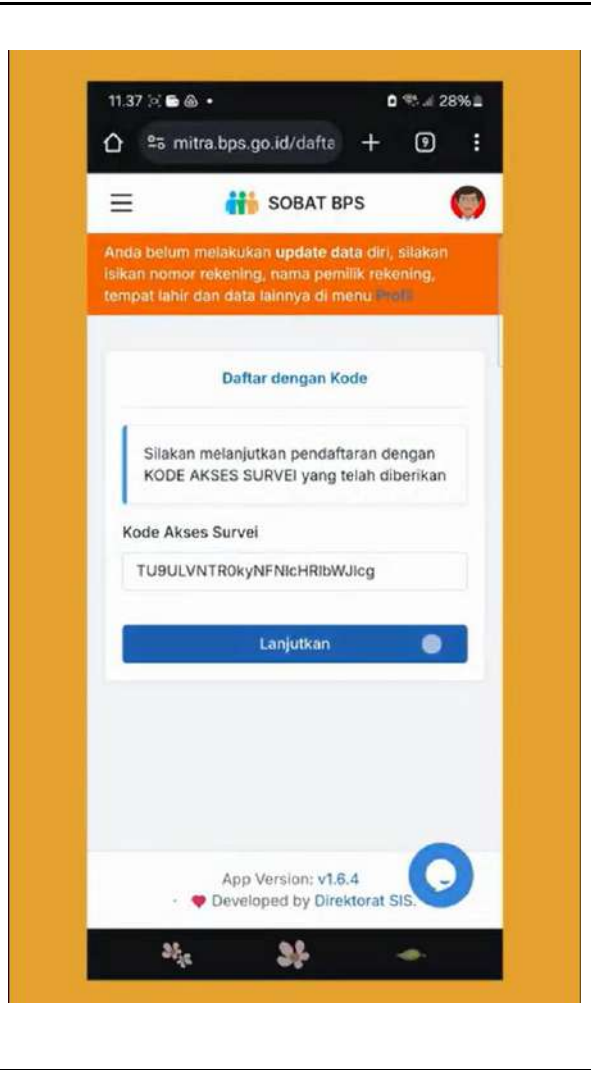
11.37 28%

mitra.bps.go.id/dafta

9

SOBAT BPS

Anda belum melakukan update data diri, silakan isikan nomor rekening, nama pemilik rekening, tempat lahir dan data lainnya di menu Profil

Daftar dengan Kode

Silakan melanjutkan pendaftaran dengan KODE AKSES SURVEI yang telah diberikan

Kode Akses Survei

TU9ULVNTR0kyNFNIcHRIbWJIcg

Lanjutkan

App Version: v1.6.4

Developed by Direktorat SIS.